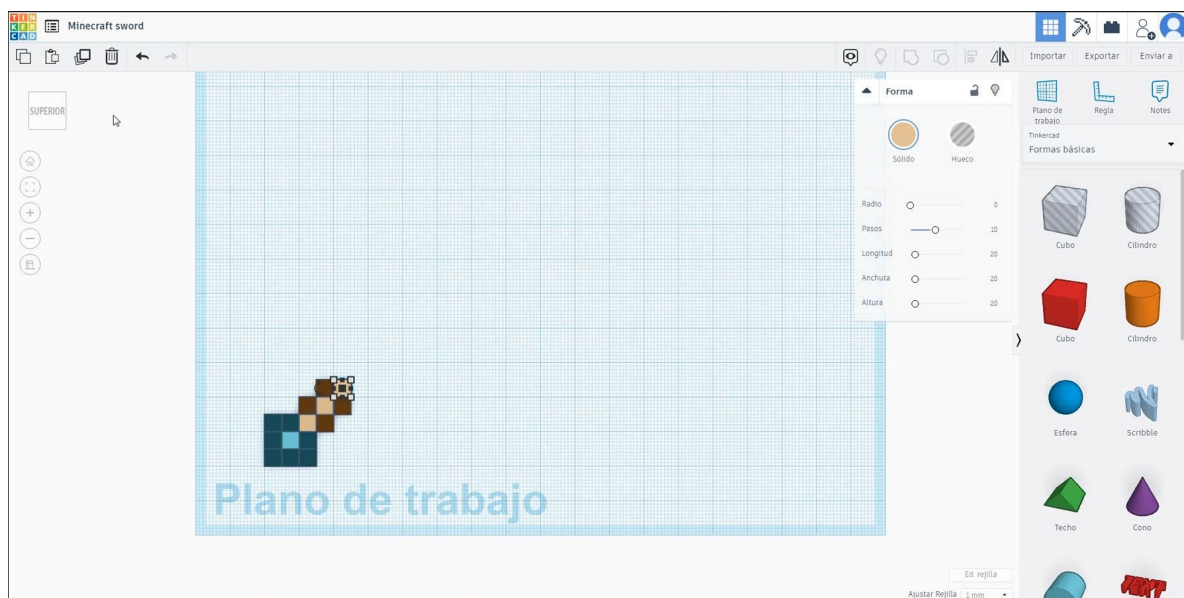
TIN KER CAD

Minecraft sword

Importar Exportar Enviar a

SUPERIOR

Forma

Sólido Hueco

Radio 0
Pasos 10
Longitud 20
Anchura 20
Altura 20

Plano de trabajo

Regla

Notes

Tinkercad
Formas básicas

Cubo Cilindro
Cubo Cilindro
Esfera Scribble
Techo Cono

Plano de trabajo

Ed rejilla
Ajustar Rejilla 1 mm